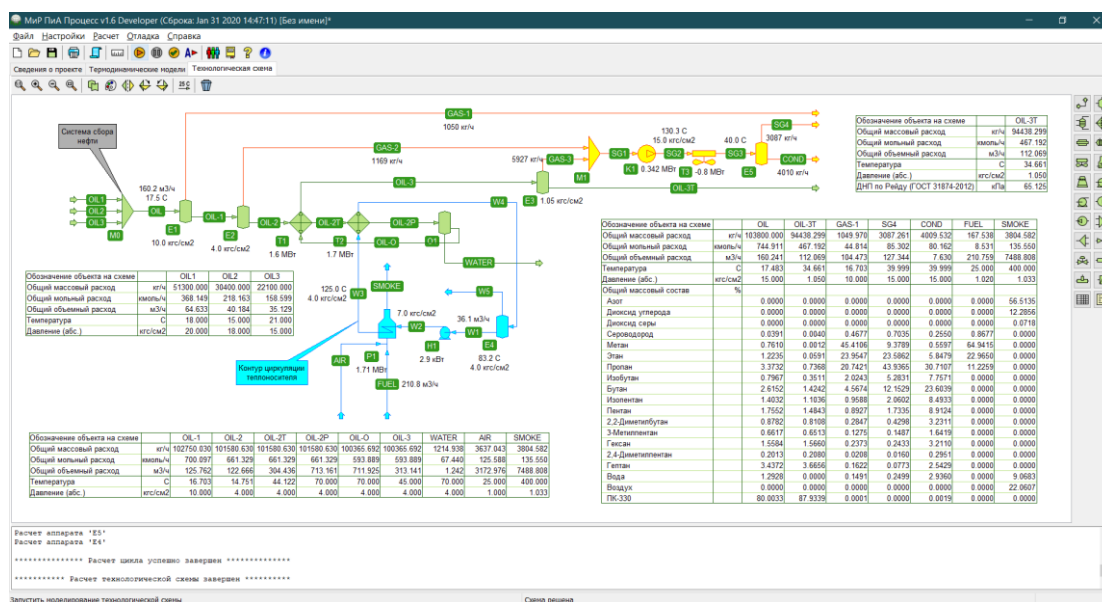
МиР ПиА Процесс v1.6 Developer (Сборка: Jan 31 2020 14:47:11) [Без имени]*

Файл Настройки Расчет Отладка Справка

Сведения о проекте Термодинамические модели Технологическая схема

Система сбора нефти

GAS-1 1050 кг/ч

GAS-2 1169 кг/ч

130.3 C 15.0 кгс/см2

40.0 C 3087 кг/ч

SG4

5927 кг/ч GAS-3

SG1 SG2 SG3

COND 4010 кг/ч

K1 0.342 МВт T3 -0.8 МВт E5

M1

OIL-3

OIL-3T

160.2 м3/ч 17.5 C

OIL1 OIL2 OIL3 OIL M0

E1 10.0 кгс/см2

OIL-1 E2 4.0 кгс/см2

OIL-2 T1 1.6 МВт

OIL-2T T2 1.7 МВт

OIL-2P OIL-O O1

W4 E3 1.05 кгс/см2

WATER

125.0 C 4.0 кгс/см2 W3

SMOKE

W5

7.0 кгс/см2

W2

36.1 м3/ч W1

H1 2.9 кВт E4 83.2 C 4.0 кгс/см2

AIR P1 1.71 МВт

FUEL 210.8 м3/ч

Контур циркуляции теплоносителя

| Обозначение объекта на схеме | | OIL-3T |
|---|---|---|
| Общий массовый расход | кг/ч | 94438.299 |
| Общий мольный расход | кмоль/ч | 467.192 |
| Общий объемный расход | м3/ч | 112.069 |
| Температура | C | 34.661 |
| Давление (абс.) | кгс/см2 | 1.050 |
| ДНП по Рейду (ГОСТ 31874-2012) | кПа | 65.125 |

| Обозначение объекта на схеме | | OIL1 | OIL2 | OIL3 |
|---|---|---|---|---|
| Общий массовый расход | кг/ч | 51300.000 | 30400.000 | 22100.000 |
| Общий мольный расход | кмоль/ч | 368.149 | 218.163 | 158.599 |
| Общий объемный расход | м3/ч | 64.633 | 40.184 | 35.129 |
| Температура | C | 18.000 | 15.000 | 21.000 |
| Давление (абс.) | кгс/см2 | 20.000 | 18.000 | 15.000 |

| Обозначение объекта на схеме | | OIL | OIL-3T | GAS-1 | SG4 | COND | FUEL | SMOKE |
|---|---|---|---|---|---|---|---|---|
| Общий массовый расход | кг/ч | 103800.000 | 94438.299 | 1049.970 | 3087.261 | 4009.532 | 167.538 | 3804.582 |
| Общий мольный расход | кмоль/ч | 744.911 | 467.192 | 44.814 | 85.302 | 80.162 | 8.531 | 135.550 |
| Общий объемный расход | м3/ч | 160.241 | 112.069 | 104.473 | 127.344 | 7.630 | 210.759 | 7488.808 |
| Температура | C | 17.483 | 34.661 | 16.703 | 39.999 | 39.999 | 25.000 | 400.000 |
| Давление (абс.) | кгс/см2 | 15.000 | 1.050 | 10.000 | 15.000 | 15.000 | 1.020 | 1.033 |
| Общий массовый состав | % | | | | | | | |
| Азот | | 0.0000 | 0.0000 | 0.0000 | 0.0000 | 0.0000 | 0.0000 | 56.5135 |
| Диоксид углерода | | 0.0000 | 0.0000 | 0.0000 | 0.0000 | 0.0000 | 0.0000 | 12.2856 |
| Диоксид серы | | 0.0000 | 0.0000 | 0.0000 | 0.0000 | 0.0000 | 0.0000 | 0.0718 |
| Сероводород | | 0.0391 | 0.0040 | 0.4677 | 0.7035 | 0.2550 | 0.8677 | 0.0000 |
| Метан | | 0.7610 | 0.0012 | 45.4106 | 9.3789 | 0.5597 | 64.9415 | 0.0000 |
| Этан | | 1.2235 | 0.0591 | 23.9547 | 23.5862 | 5.8479 | 22.9650 | 0.0000 |
| Пропан | | 3.3732 | 0.7368 | 20.7421 | 43.9365 | 30.7107 | 11.2259 | 0.0000 |
| Изобутан | | 0.7967 | 0.3511 | 2.0243 | 5.2831 | 7.7571 | 0.0000 | 0.0000 |
| Бутан | | 2.6152 | 1.4242 | 4.5674 | 12.1529 | 23.6039 | 0.0000 | 0.0000 |
| Изопентан | | 1.4032 | 1.1036 | 0.9588 | 2.0602 | 8.4933 | 0.0000 | 0.0000 |
| Пентан | | 1.7552 | 1.4843 | 0.8927 | 1.7335 | 8.9124 | 0.0000 | 0.0000 |
| 2,2-Диметилбутан | | 0.8782 | 0.8108 | 0.2847 | 0.4298 | 3.2311 | 0.0000 | 0.0000 |
| 3-Метилпентан | | 0.6617 | 0.6513 | 0.1275 | 0.1487 | 1.6419 | 0.0000 | 0.0000 |
| Гексан | | 1.5584 | 1.5660 | 0.2373 | 0.2433 | 3.2110 | 0.0000 | 0.0000 |
| 2,4-Диметилпентан | | 0.2013 | 0.2080 | 0.0208 | 0.0160 | 0.2951 | 0.0000 | 0.0000 |
| Гептан | | 3.4372 | 3.6656 | 0.1622 | 0.0773 | 2.5429 | 0.0000 | 0.0000 |
| Вода | | 1.2928 | 0.0000 | 0.1491 | 0.2499 | 2.9360 | 0.0000 | 9.0683 |
| Воздух | | 0.0000 | 0.0000 | 0.0000 | 0.0000 | 0.0000 | 0.0000 | 22.0607 |
| ПК-330 | | 80.0033 | 87.9339 | 0.0001 | 0.0000 | 0.0019 | 0.0000 | 0.0000 |

| Обозначение объекта на схеме | | OIL-1 | OIL-2 | OIL-2T | OIL-2P | OIL-O | OIL-3 | WATER | AIR | SMOKE |
|---|---|---|---|---|---|---|---|---|---|---|
| Общий массовый расход | кг/ч | 102750.030 | 101580.630 | 101580.630 | 101580.630 | 100365.692 | 100365.692 | 1214.938 | 3637.043 | 3804.582 |
| Общий мольный расход | кмоль/ч | 700.097 | 661.329 | 661.329 | 661.329 | 593.889 | 593.889 | 67.440 | 125.588 | 135.550 |
| Общий объемный расход | м3/ч | 125.762 | 122.666 | 304.436 | 713.161 | 711.925 | 313.141 | 1.242 | 3172.976 | 7488.808 |
| Температура | C | 16.703 | 14.751 | 44.122 | 70.000 | 70.000 | 45.000 | 70.000 | 25.000 | 400.000 |
| Давление (абс.) | кгс/см2 | 10.000 | 4.000 | 4.000 | 4.000 | 4.000 | 4.000 | 4.000 | 1.000 | 1.033 |

Расчет аппарата 'E5'
Расчет аппарата 'E4'

*************** Расчет цикла успешно завершен ***************

*********** Расчет технологической схемы завершен **********

Запустить моделирование технологической схемы

Схема решена